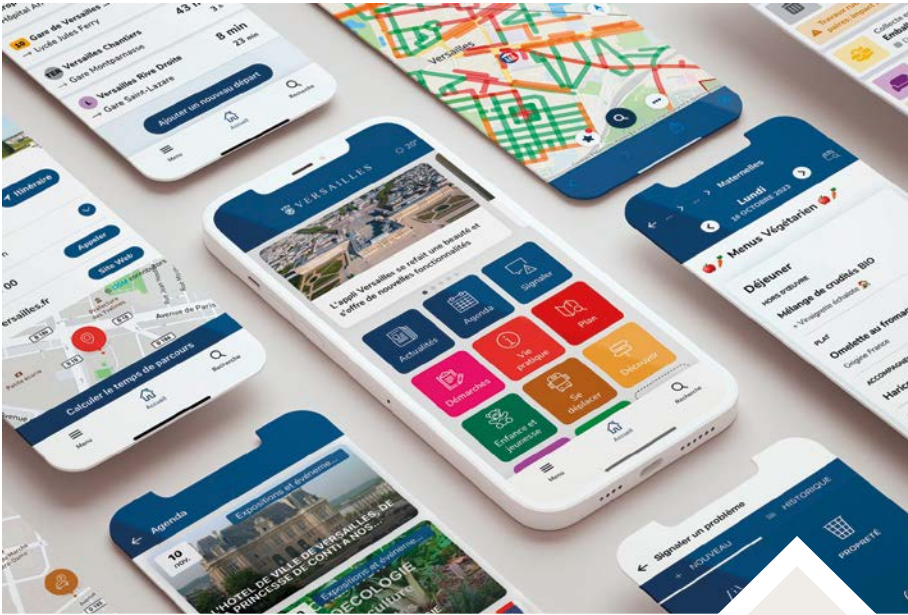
Hôpital A
43
Lycée Jules Ferry
Gare de Versailles
8 min
Versailles Chantiers
23 min
Gare Montparnasse
Versailles Rive Droite
Gare Saint-Lazare
Ajouter un nouveau départ
Menu
Accueil
Recherche

Versailles

Itinéraire
Appeler
Site Web
00
ersailles.fr
Avenue de Paris
Calculer le temps de parcours
Menu
Accueil
Recherche

20°
VERSAILLES
L'appli Versailles se refait une beauté et s'offre de nouvelles fonctionnalités
Signaler
Actualités
Agenda
Plan
Vie pratique
Démarches
Découvrir
Se déplacer
Enfance et jeunesse
Menu
Accueil
Recherche

Maternelles
Lundi
16 OCTOBRE 2023
Menus Végétarien
Déjeuner
HORS D'ŒUVRE
Mélange de crudités BIO
+ Vinaigrette échalote
PLAT
Omelette au froma
Origine France
ACCOMPAGNEM
Haric

Agenda
Expositions et événeme
10 nov.
L'HÔTEL DE VILLE DE VERSAILLES, DE LA PRINCESSE DE CONTI À NOS
Expositions et événeme
ÉCOLOGIE

Signaler un problème
NOUVEAU
HISTORIQUE
PROPRETÉ